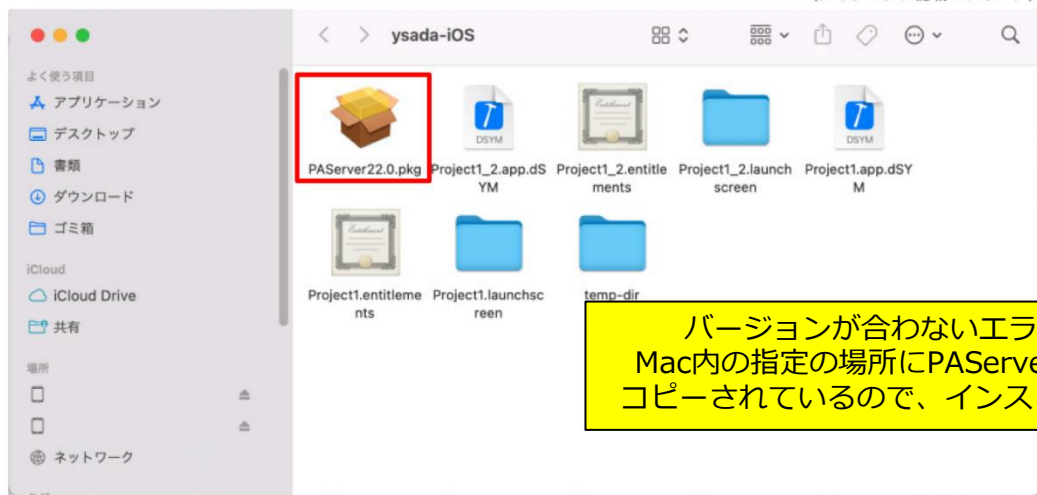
ysada-iOS

よく使う項目
アプリケーション
デスクトップ
書類
ダウンロード
ゴミ箱
iCloud
iCloud Drive
共有
場所
ネットワーク

PAServer22.0.pkg
Project1_2.app.dSYM
Project1_2.entitlements
Project1_2.launchscreen
Project1.app.dSYM
Project1.entitlements
Project1.launchscreen
temp-dir

バージョンが合わないエラ
Mac内の指定の場所にPAServe
コピーされているので、インス